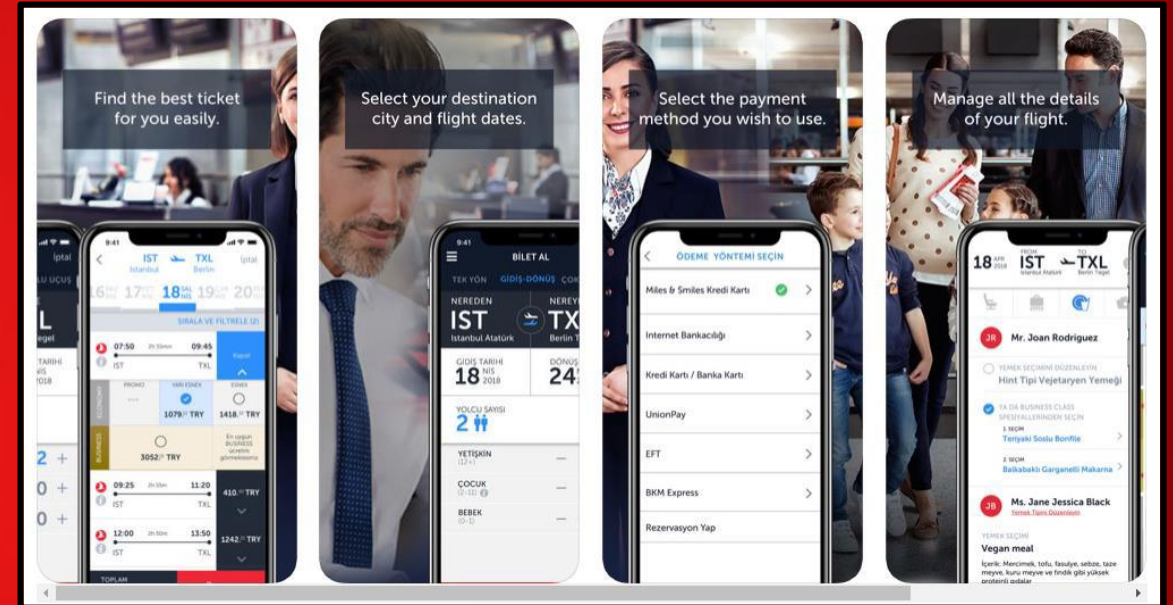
Find the best ticket for you easily.

9:41
IST Istanbul
TXL Berlin
İptal
16 17 18 19 20
SIRALA VE FİLTRELE
07:50 09:45 IST TXL
PROMO
YARI ESNEK
ESNEK
1079 TRY
1418 TRY
3052 TRY
En uygun BUSINESS
09:25 11:20 IST TXL 410 TRY
12:00 13:50 IST TXL 1242 TRY
TOPLAM

Select your destination city and flight dates.

9:41
BİLET AL
TEK YÖN GİDİŞ-DÖNÜŞ
NEREDEN IST Istanbul Atatürk
NEREYE TX Berlin
GİDİŞ TARİHİ 18 NİS 2018
DÖNÜŞ 24
YOLCU SAYISI 2
YETİŞKİN (12+)
ÇOCUK (2-11)
BEBEK (0-1)

Select the payment method you wish to use.

ÖDEME YÖNTEMİ SEÇİN
Miles & Smiles Kredi Kartı
Internet Bankacılığı
Kredi Kartı / Banka Kartı
UnionPay
EFT
BKM Express
Rezervasyon Yap

Manage all the details of your flight.

18 APR 2018
FROM IST Istanbul Atatürk
TO TXL Berlin Tegel
JR Mr. Joan Rodriguez
YEMEK SEÇİMİNİ DÜZENLEYİN
Hint Tipi Vejetaryen Yemeği
YA DA BUSINESS CLASS SPESYALLERİNDEN SEÇİN
1. SEÇİM Teriyaki Soslu Bonfile
2. SEÇİM Balkabaklı Garganelli Makarna
JB Ms. Jane Jessica Black
Yemek Tipini Düzenleyin
YEMEK SEÇİMİ
Vegan meal
İçerik: Mercimek, tofu, fasulye, sebze, taze meyve, kuru meyve ve fındık gibi yüksek proteinli gıdalar